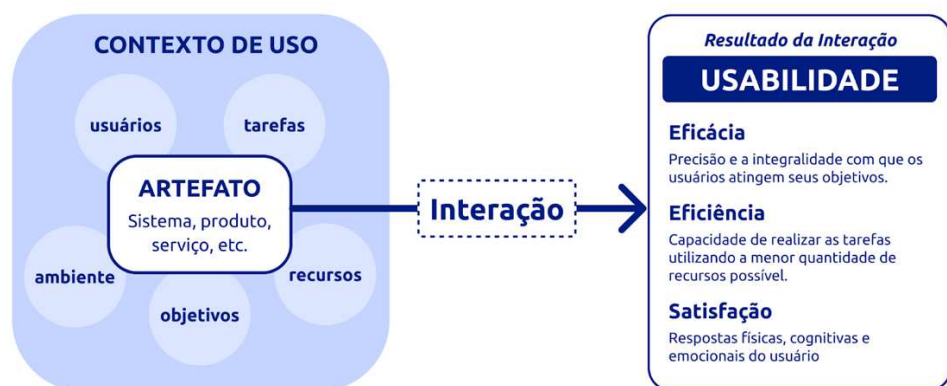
CONTEXTO DE USO

usuários

tarefas

ARTEFATO

Sistema, produto, serviço, etc.

ambiente

recursos

objetivos

Interação

Resultado da Interação

USABILIDADE

Eficácia

Precisão e a integralidade com que os usuários atingem seus objetivos.

Eficiência

Capacidade de realizar as tarefas utilizando a menor quantidade de recursos possível.

Satisfação

Respostas físicas, cognitivas e emocionais do usuário